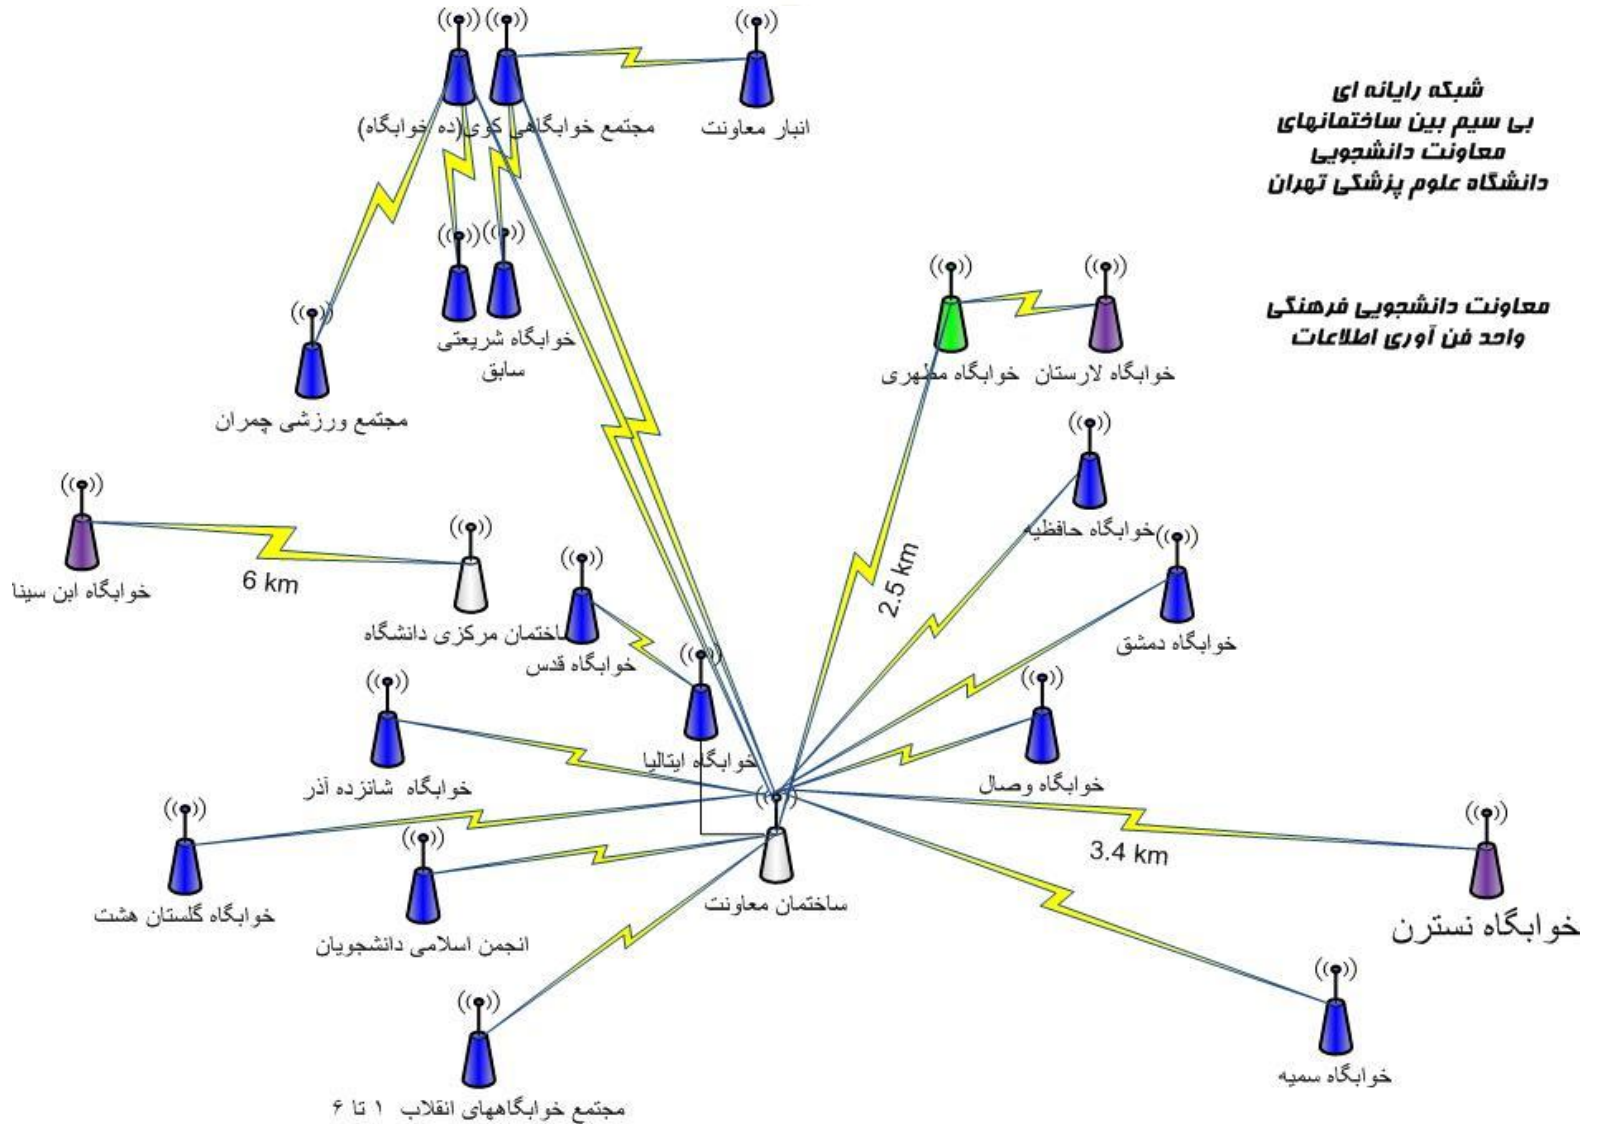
شبکه رایانه ای
بی سیم بین ساختمانهای
معاونت دانشجویی
دانشگاه علوم پزشکی تهران

معاونت دانشجویی فرهنگی
واحد فن آوری اطلاعات

مجتمع خوابگاهی کوی (ده خوابگاه)
انبار معاونت
خوابگاه شریعتی سابق
مجتمع ورزشی چمران
خوابگاه مطهری
خوابگاه لارستان
خوابگاه حافظیه
خوابگاه ابن سینا
6 km
ساختمان مرکزی دانشگاه
ساختمان مرکزی دانشگاه
خوابگاه قدس
2.5 km
خوابگاه دمشق
خوابگاه ایتالیا
خوابگاه شانزده آذر
خوابگاه وصال
خوابگاه گلستان هشت
3.4 km
ساختمان معاونت
خوابگاه نسترن
انجمن اسلامی دانشجویان
خوابگاه سمیه
مجتمع خوابگاههای انقلاب ۱ تا ۶